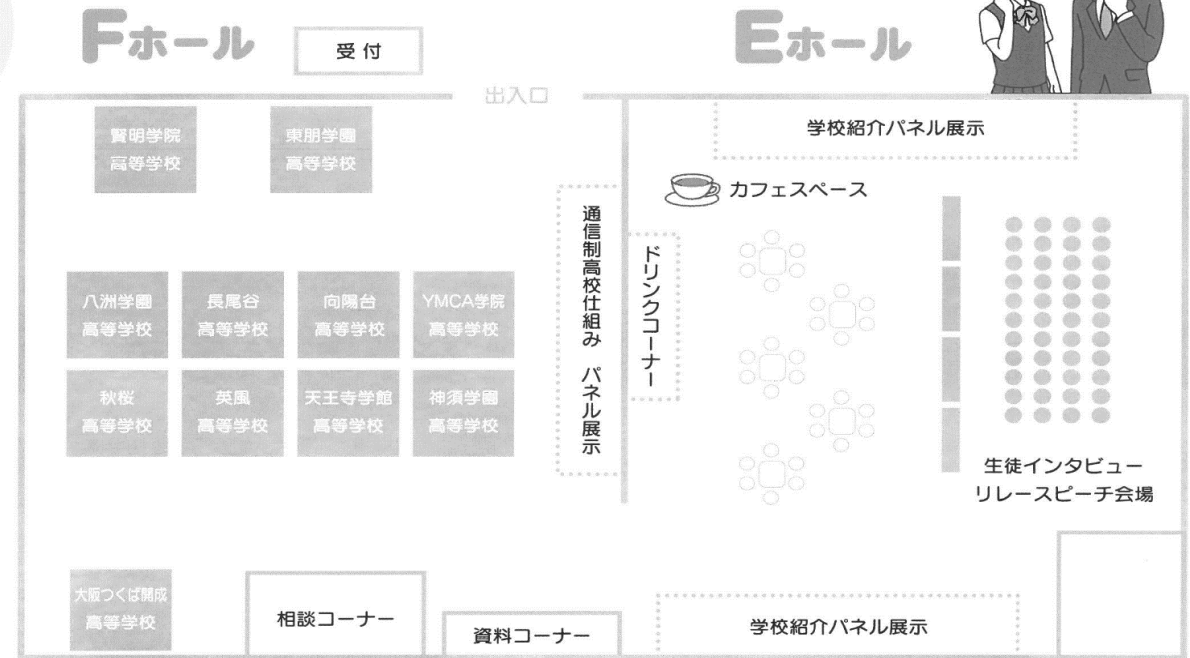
Fホール

受付

Eホール

出入口

賢明学院 高等学校

東朋学園 高等学校

学校紹介パネル展示

カフェスペース

通信制高校仕組み パネル展示

ドリンクコーナー

八洲学園 高等学校

長尾谷 高等学校

向陽台 高等学校

YMCA学院 高等学校

秋桜 高等学校

英風 高等学校

天王寺学館 高等学校

神須学園 高等学校

生徒インタビュー リレースピーチ会場

大阪つくば開成 高等学校

相談コーナー

資料コーナー

学校紹介パネル展示